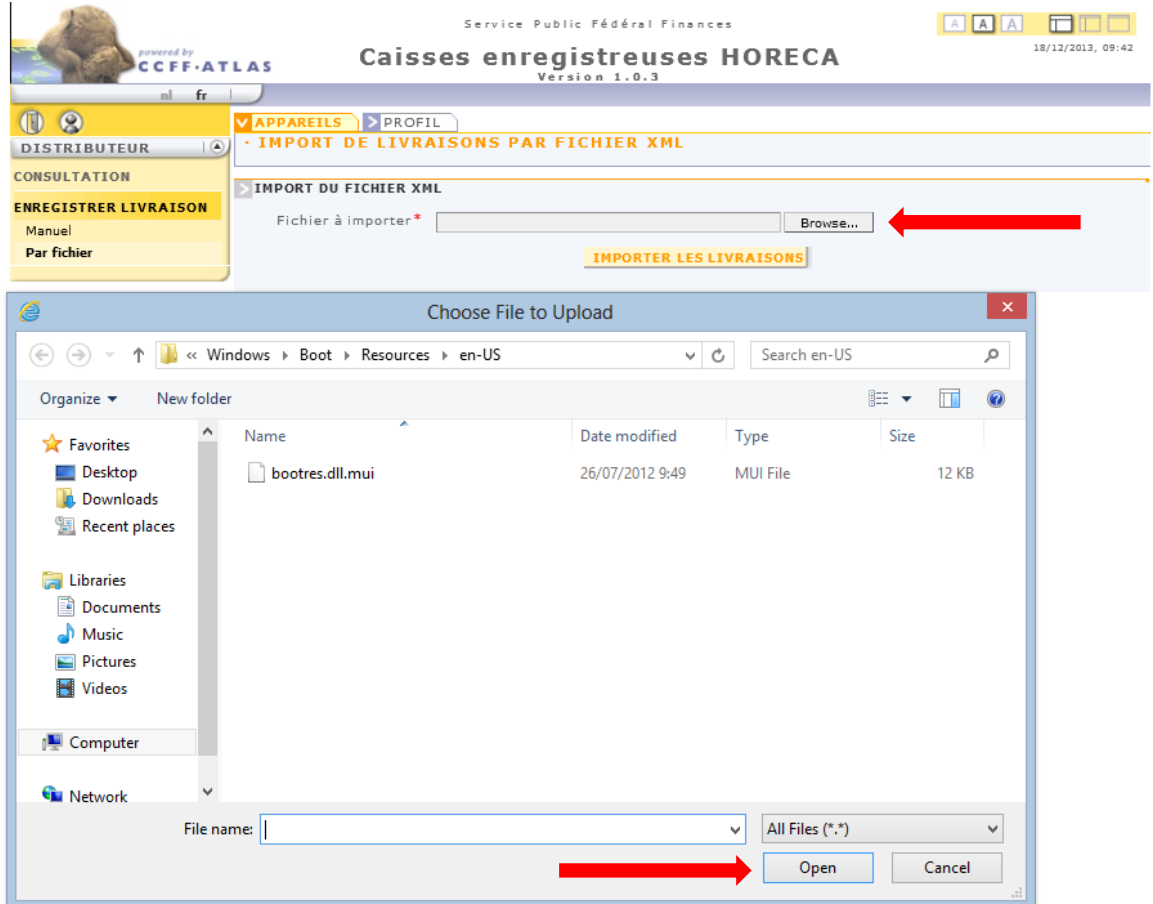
powered by
CCFF·ATLAS

Service Public Fédéral Finances
Caisses enregistreuses HORECA
Version 1.0.3

A A A

18/12/2013, 09:42

nl fr

DISTRIBUTEUR
CONSULTATION
ENREGISTRER LIVRAISON
Manuel
Par fichier

APPAREILS PROFIL
· IMPORT DE LIVRAISONS PAR FICHIER XML

IMPORT DU FICHIER XML
Fichier à importer* Browse...
IMPORTER LES LIVRAISONS

Choose File to Upload
« Windows › Boot › Resources › en-US
Search en-US
Organize ▾ New folder

Favorites
Desktop
Downloads
Recent places
Libraries
Documents
Music
Pictures
Videos
Computer
Network

| Name | Date modified | Type | Size |
|---|---|---|---|
| bootres.dll.mui | 26/07/2012 9:49 | MUI File | 12 KB |

File name:
All Files (*.*)
Open
Cancel